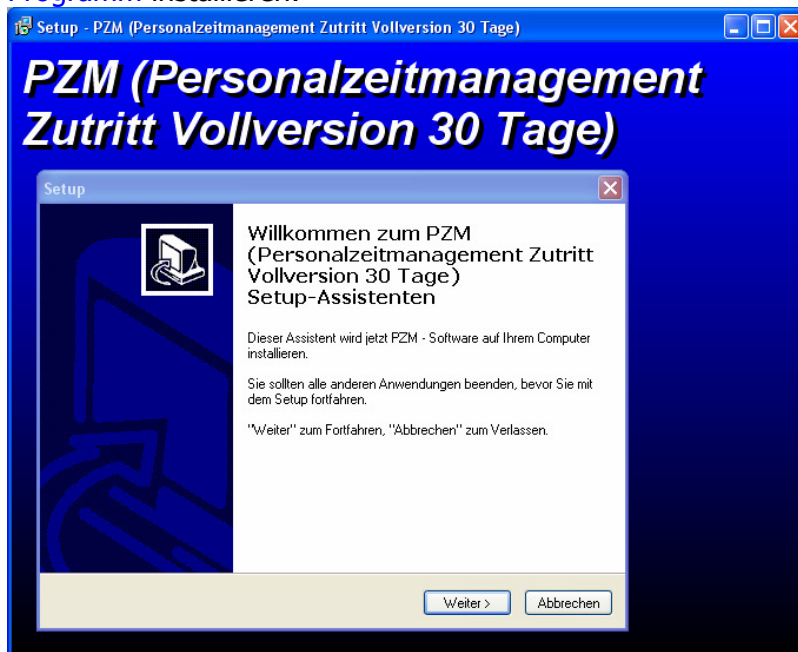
Programm installieren

Setup - PZM (Personalzeitmanagement Zutritt Vollversion 30 Tage)

PZM (Personalzeitmanagement Zutritt Vollversion 30 Tage)

Setup

Willkommen zum PZM (Personalzeitmanagement Zutritt Vollversion 30 Tage) Setup-Assistenten

Dieser Assistent wird jetzt PZM - Software auf Ihrem Computer installieren.

Sie sollten alle anderen Anwendungen beenden, bevor Sie mit dem Setup fortfahren.

"Weiter" zum Fortfahren, "Abbrechen" zum Verlassen.

Weiter >

Abbrechen